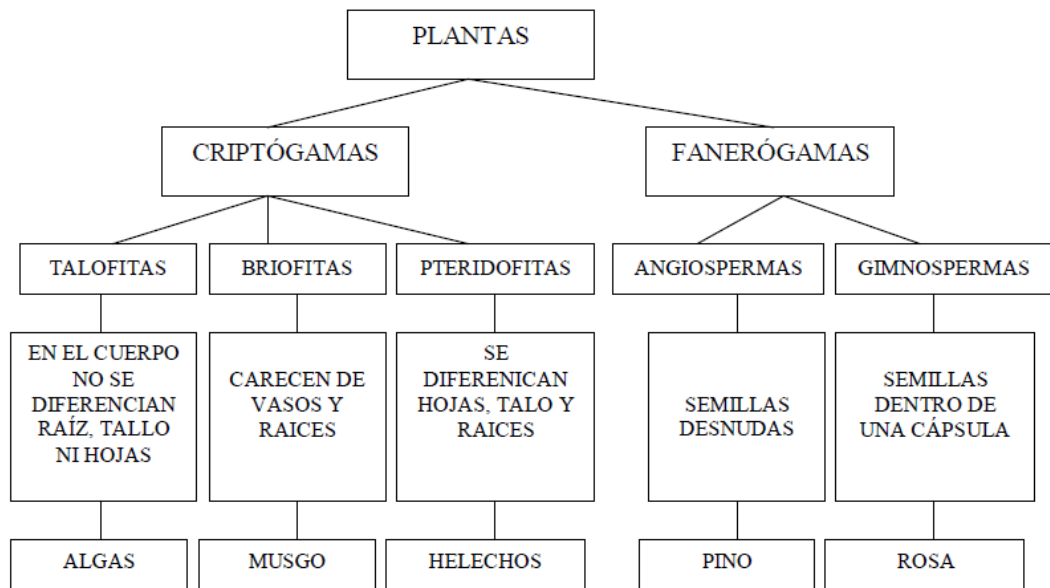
PLANTAS

CRIPTÓGAMAS

FANERÓGAMAS

TALOFITAS

BRIOFITAS

PTERIDOFITAS

ANGIOSPERMAS

GIMNOSPERMAS

EN EL CUERPO NO SE DIFERENCIAN RAÍZ, TALLO NI HOJAS

CARECEN DE VASOS Y RAICES

SE DIFERENICAN HOJAS, TALO Y RAICES

SEMILLAS DESNUDAS

SEMILLAS DENTRO DE UNA CÁPSULA

ALGAS

MUSGO

HELECHOS

PINO

ROSA